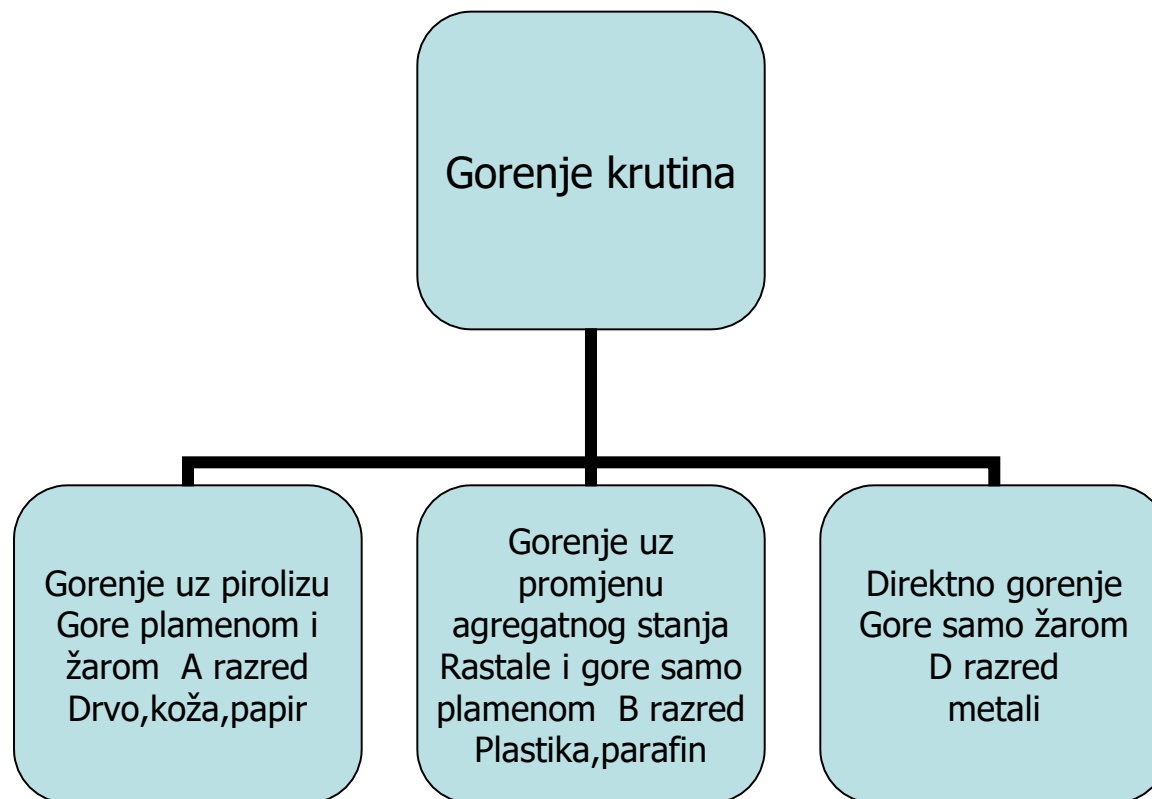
Gorenje krutina

Gorenje uz pirolizu
Gore plamenom i žarom A razred
Drvo,koža,papir

Gorenje uz promjenu agregatnog stanja
Rastale i gore samo plamenom B razred
Plastika,parafin

Direktno gorenje
Gore samo žarom
D razred
metali